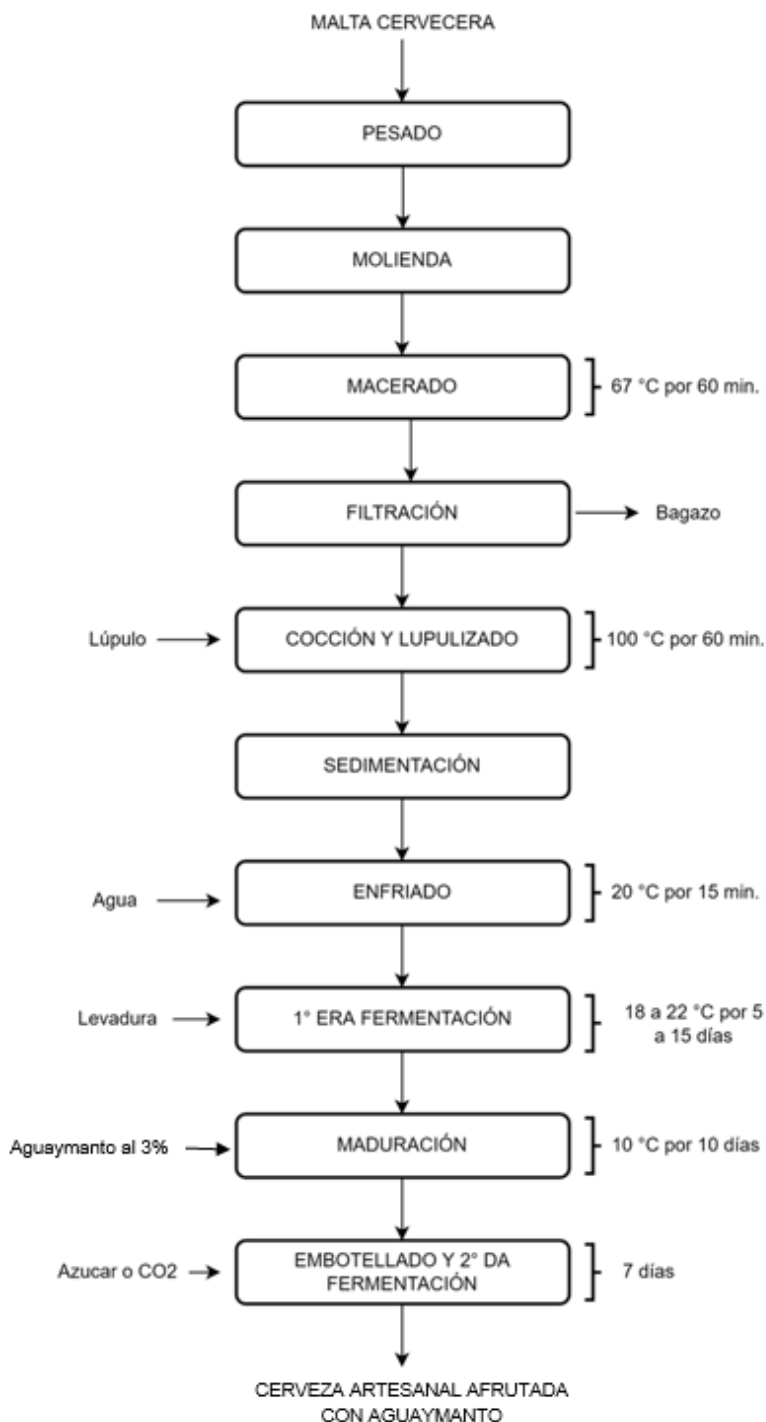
MALTA CERVECERA

PESADO

MOLIENDA

MACERADO

67 °C por 60 min.

FILTRACIÓN

Bagazo

Lúpulo

COCCIÓN Y LUPULIZADO

100 °C por 60 min.

SEDIMENTACIÓN

Agua

ENFRIADO

20 °C por 15 min.

Levadura

1° ERA FERMENTACIÓN

18 a 22 °C por 5 a 15 días

Aguaymanto al 3%

MADURACIÓN

10 °C por 10 días

Azucar o CO2

EMBOTELLADO Y 2° DA FERMENTACIÓN

7 días

CERVEZA ARTESANAL AFRUTADA CON AGUAYMANTO